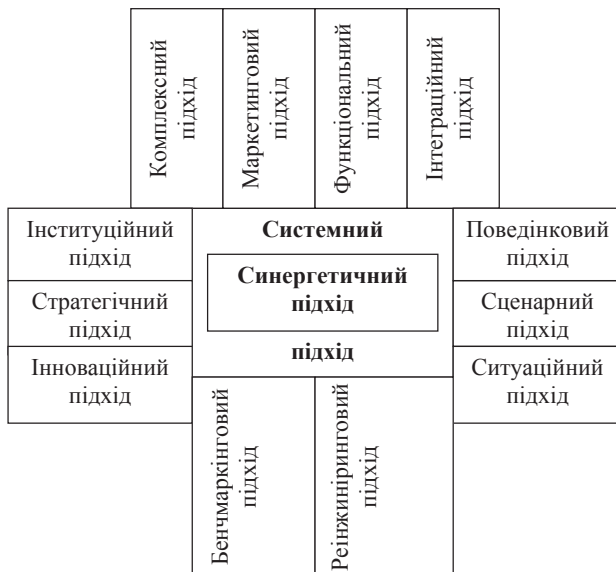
Комплексний підхід

Маркетинговий підхід

Функціональний підхід

Інтеграційний підхід

Інституційний підхід

Стратегічний підхід

Інноваційний підхід

Системний

Синергетичний підхід

підхід

Поведінковий підхід

Сценарний підхід

Ситуаційний підхід

Бенчмаркінговий підхід

Реінжиніринговий підхід